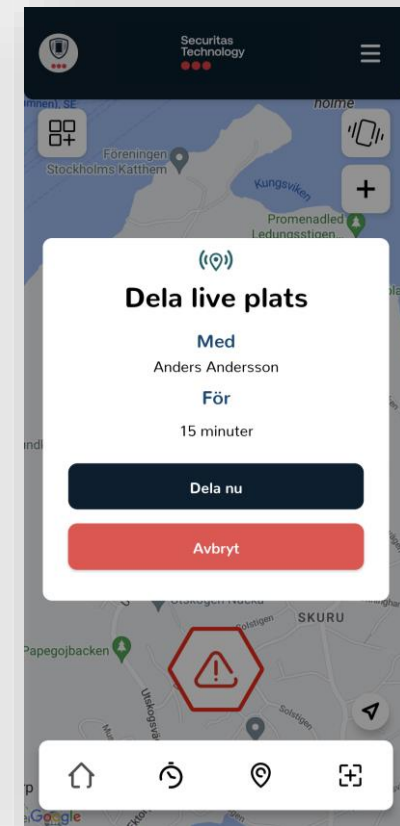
Securitas Technology

mnen), SE

holme

Föreningen Stockholms Katthem

Kungsviken

Promenadled Ledungsstigen

Dela live plats

Med

Anders Andersson

För

15 minuter

Dela nu

Avbryt

Utskogen Nacka

SKURU

Papegojbacken

Google